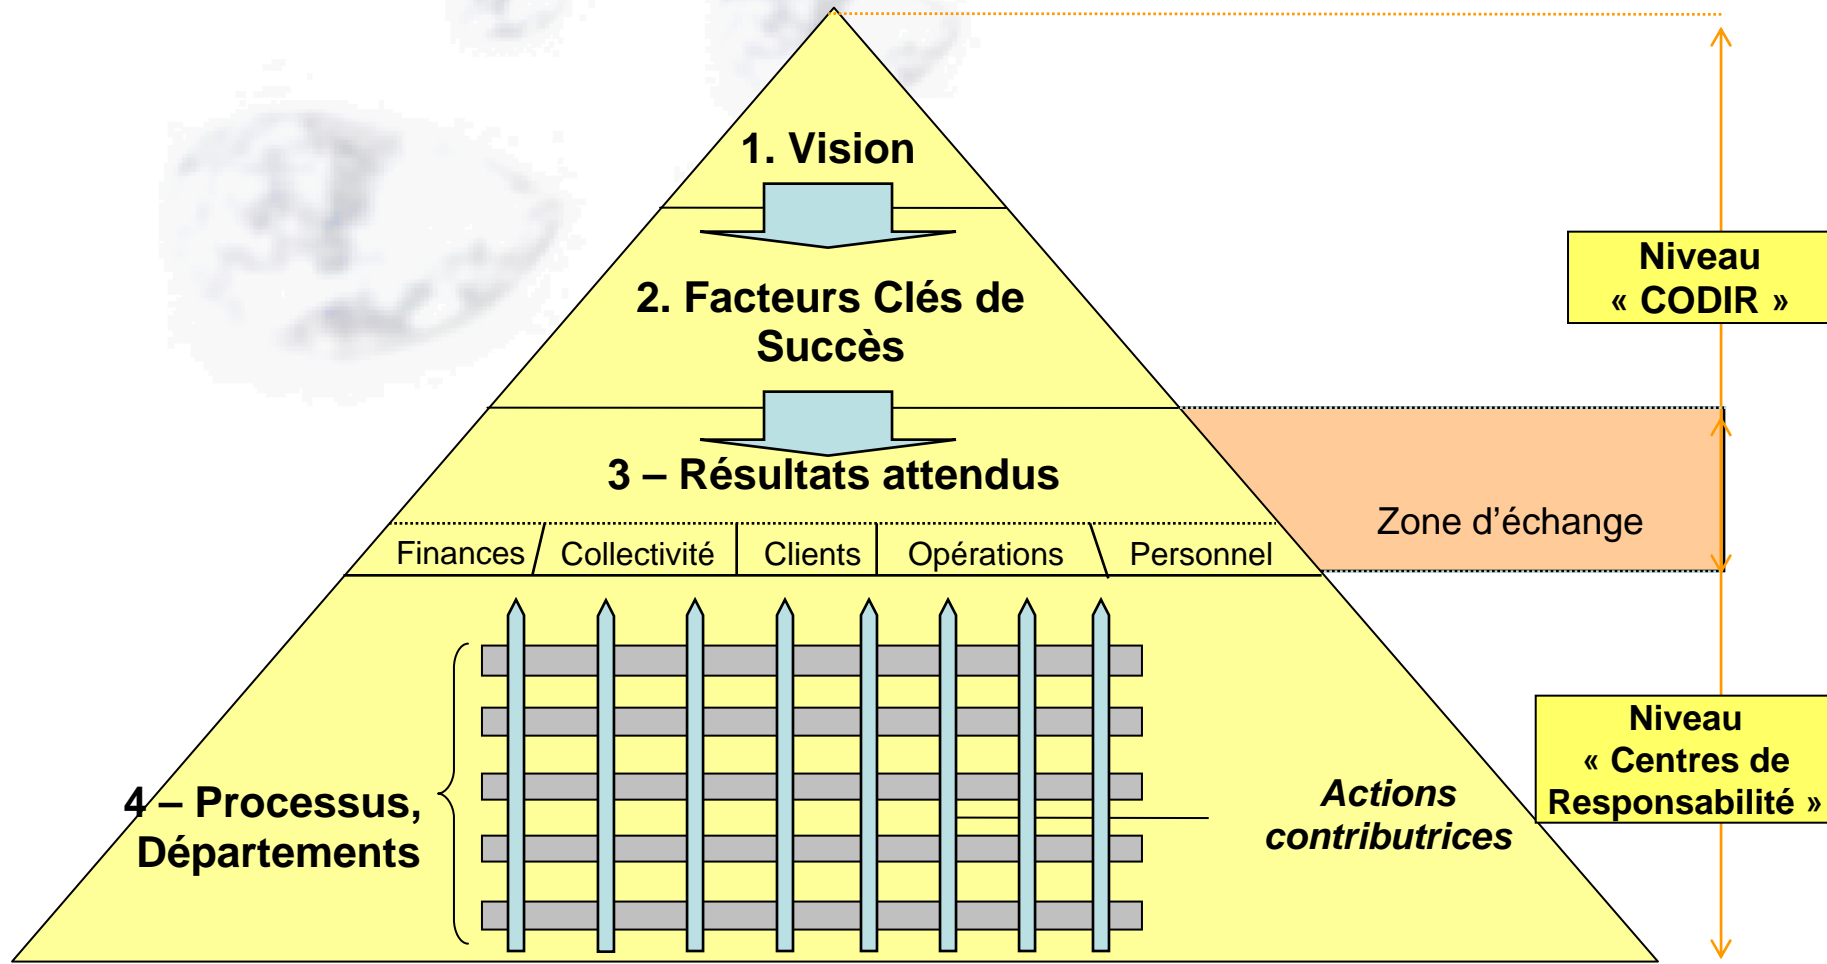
1. Vision

2. Facteurs Clés de Succès

3 – Résultats attendus

Finances

Collectivité

Clients

Opérations

Personnel

4 – Processus, Départements

Actions contributrices

Niveau « CODIR »

Zone d'échange

Niveau « Centres de Responsabilité »